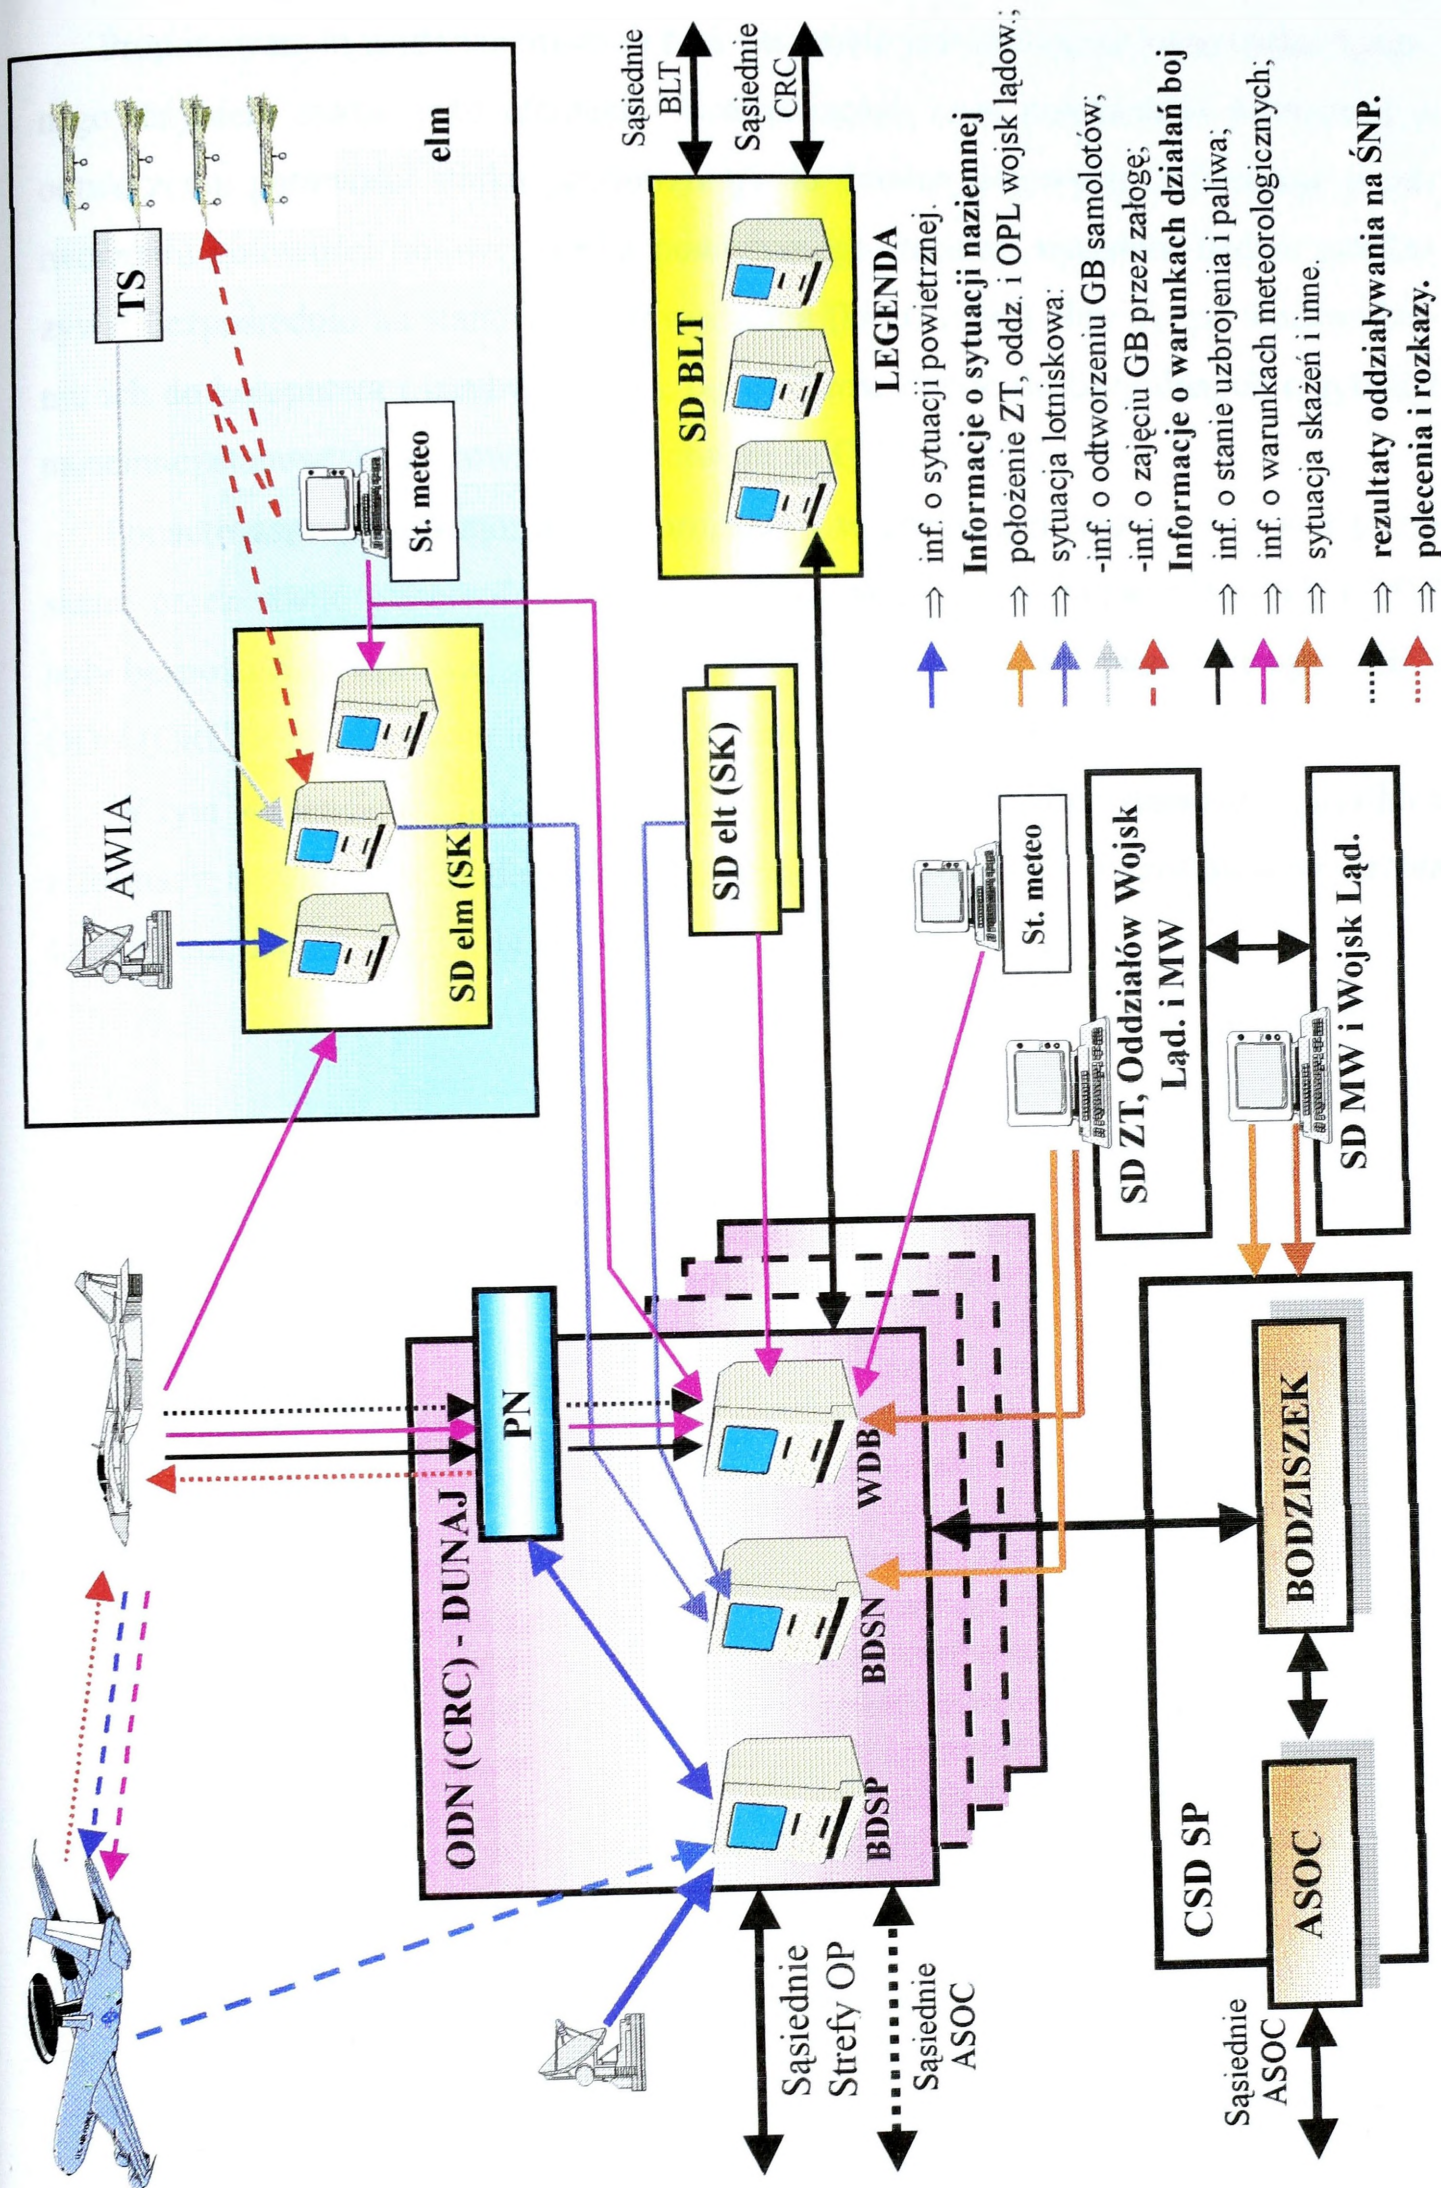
elm

TS

AWIA

St. meteo

SD elm (SK)

Sąsiednie BLT

Sąsiednie CRC

SD BLT

SD elt (SK)

LEGENDA

⇒ inf. o sytuacji powietrznej.

Informacje o sytuacji naziemnej

⇒ położenie ZT, oddz. i OPL wojsk lądow.;

⇒ sytuacja lotniskowa:

-inf. o odtworzeniu GB samolotów;

-inf. o zajęciu GB przez załogę;

Informacje o warunkach działań boj

⇒ inf. o stanie uzbrojenia i paliwa;

⇒ inf. o warunkach meteorologicznych;

⇒ sytuacja skażeń i inne.

⇒ rezultaty oddziaływania na ŚNP.

⇒ polecenia i rozkazy.

St. meteo

SD ZT, Oddziałów Wojsk Ląd. i MW

SD MW i Wojsk Ląd.

PN

ODN (CRC) - DUNAJ

WDB

BDSN

BDSP

BODZISZEK

CSD SP

ASOC

Sąsiednie Strefy OP

Sąsiednie ASOC

Sąsiednie ASOC